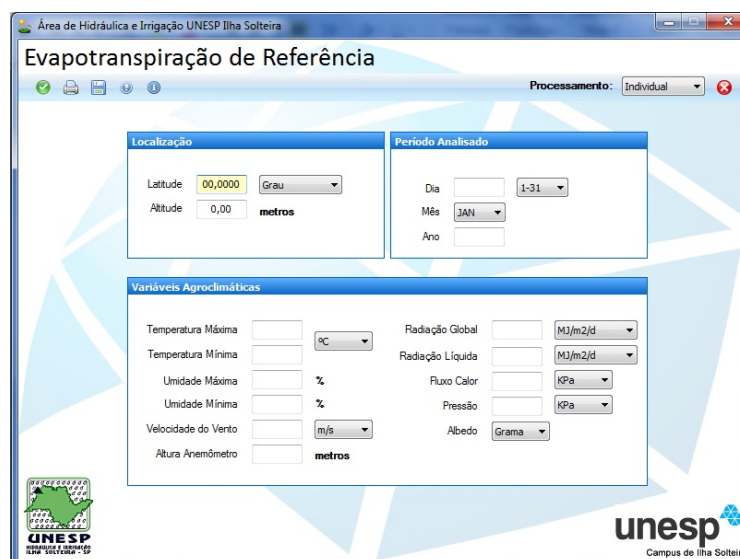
Área de Hidráulica e Irrigação UNESP Ilha Solteira

Evapotranspiração de Referência

Processamento: Individual

Localização

Latitude 00,0000 Grau

Altitude 0,00 metros

Período Analisado

Dia 1-31

Mês JAN

Ano

Variáveis Agroclimáticas

Temperatura Máxima

Temperatura Mínima ºC

Umidade Máxima %

Umidade Mínima %

Velocidade do Vento m/s

Altura Anemômetro metros

Radiação Global MJ/m2/d

Radiação Líquida MJ/m2/d

Fluxo Calor KPa

Pressão KPa

Albedo Grama

UNESP
HIDRÁULICA E IRRIGAÇÃO
ILHA SOLTEIRA - SP

unesp
Campus de Ilha Solteir